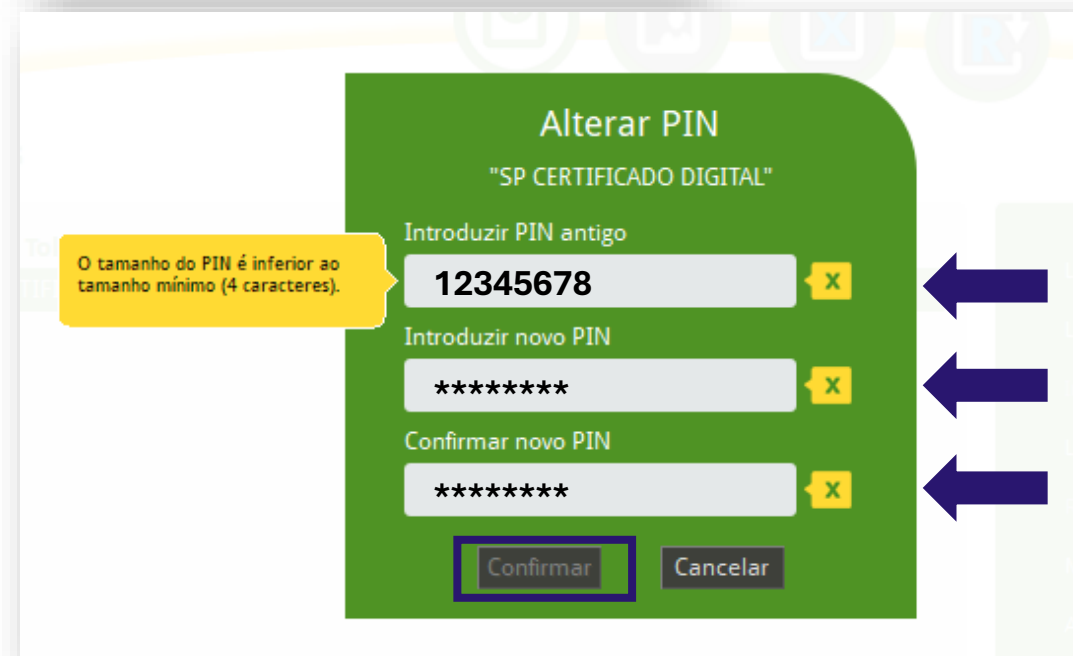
Alterar PIN

"SP CERTIFICADO DIGITAL"

O tamanho do PIN é inferior ao tamanho mínimo (4 caracteres).

Introduzir PIN antigo

12345678

x

Introduzir novo PIN

********

x

Confirmar novo PIN

********

x

Confirmar

Cancelar